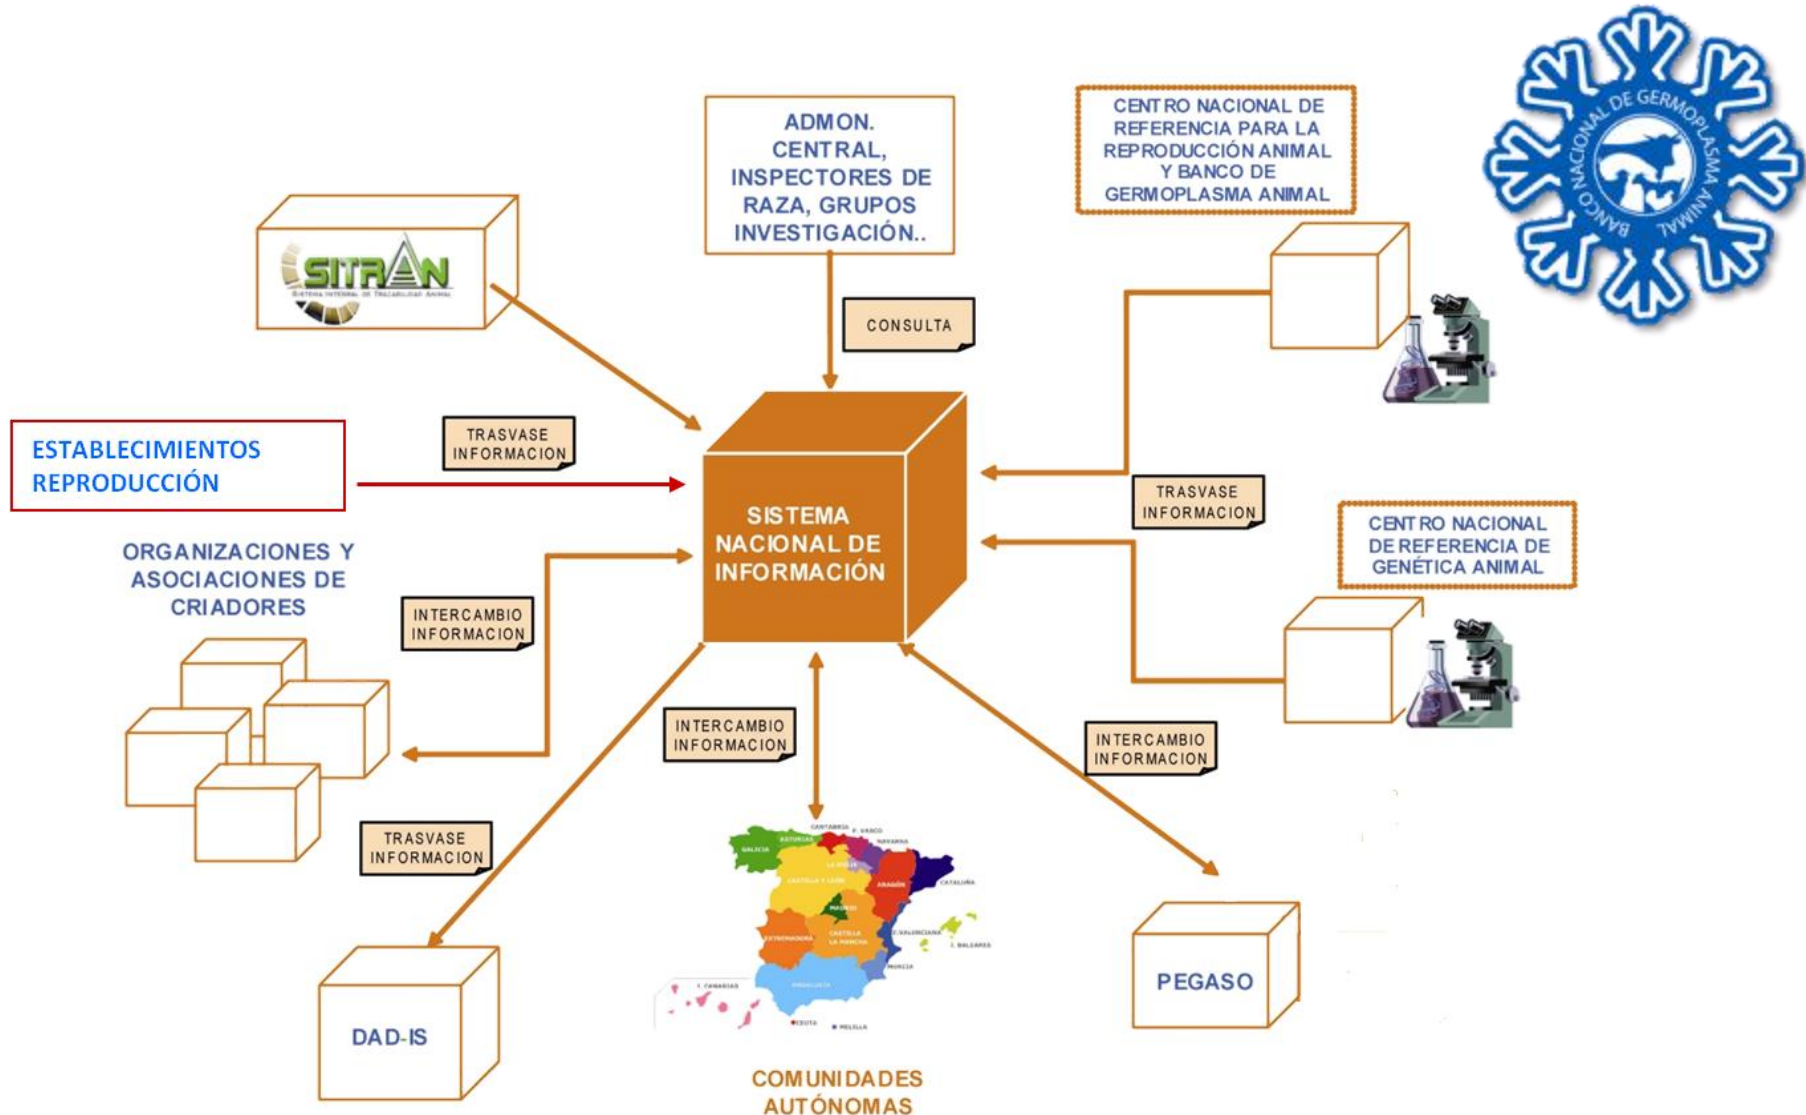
ADMON. CENTRAL, INSPECTORES DE RAZA, GRUPOS INVESTIGACIÓN..

CENTRO NACIONAL DE REFERENCIA PARA LA REPRODUCCIÓN ANIMAL Y BANCO DE GERMOPLASMA ANIMAL

BANCO NACIONAL DE GERMOPLASMA ANIMAL

SITRAN
SISTEMA INTEGRAL DE TRAZABILIDAD ANIMAL

CONSULTA

ESTABLECIMIENTOS REPRODUCCIÓN

TRASVASE INFORMACION

SISTEMA NACIONAL DE INFORMACIÓN

TRASVASE INFORMACION

CENTRO NACIONAL DE REFERENCIA DE GENÉTICA ANIMAL

ORGANIZACIONES Y ASOCIACIONES DE CRIADORES

INTERCAMBIO INFORMACION

INTERCAMBIO INFORMACION

INTERCAMBIO INFORMACION

TRASVASE INFORMACION

CANTABRIA P. VASCO NAVARRA ASTURIAS GALICIA LA RIOJA CASTILLA Y LEÓN ARAGÓN CATALUÑA MADRID EXTREMADURA CASTILLA LA MANCHA C. VALENCIANA I. BALEARES MURCIA ANDALUCÍA I. CANARIAS CEUTA MELILLA

DAD-IS

PEGASO

COMUNIDADES AUTÓNOMAS